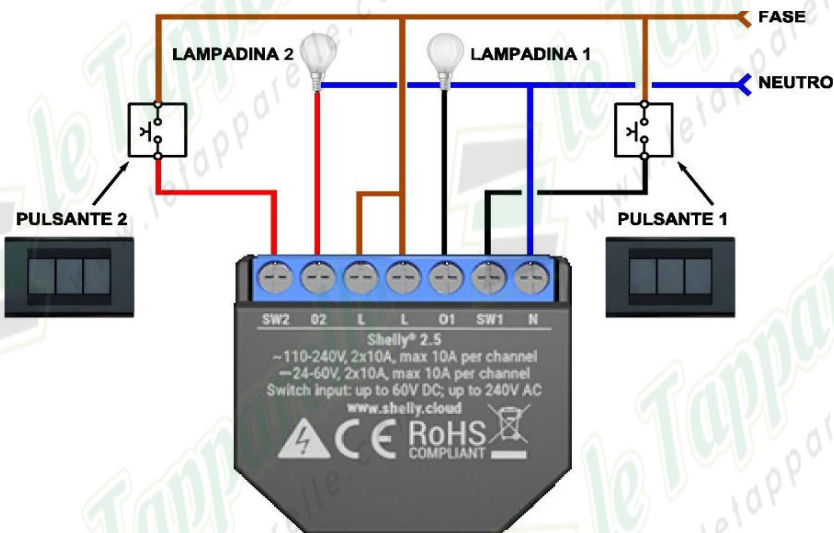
FASE
LAMPADINA 2
LAMPADINA 1
NEUTRO
PULSANTE 2
PULSANTE 1
SW2 O2 L L O1 SW1 N
Shelly® 2.5
~110-240V, 2x10A, max 10A per channel
⎓24-60V, 2x10A, max 10A per channel
Switch input: up to 60V DC; up to 240V AC
www.shelly.cloud
CE RoHS COMPLIANT
le Tapparelle
www.letapparelle.com